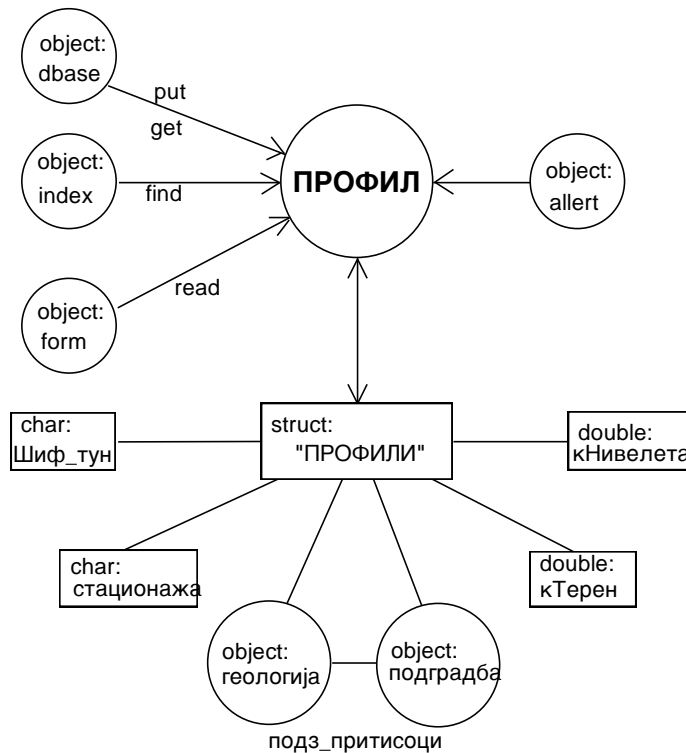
object: dbase

put

get

object: index

find

ПРОФИЛ

object: allert

object: form

read

char: Шиф_тун

struct: "ПРОФИЛИ"

double: кНивелета

char: стационажа

double: кТерен

object: геологија

object: подградба

подз_притисоци